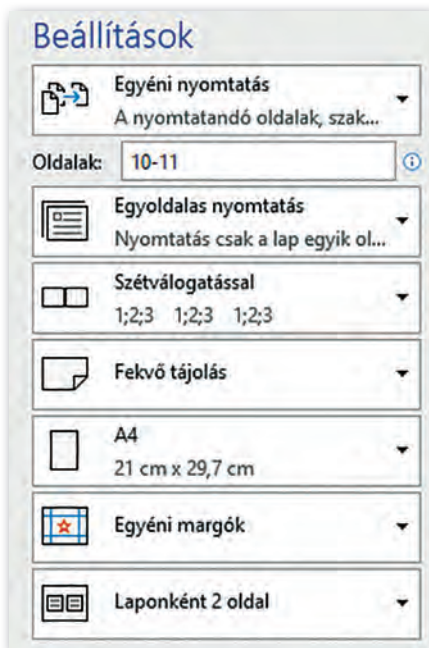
Beállítások

Egyéni nyomtatás
A nyomtatandó oldalak, szak...

Oldalak: 10-11

Egyoldalas nyomtatás
Nyomtatás csak a lap egyik ol...

Szétválogatással
1;2;3 1;2;3 1;2;3

Fekvő tájolás

A4
21 cm x 29,7 cm

Egyéni margók

Laponként 2 oldal